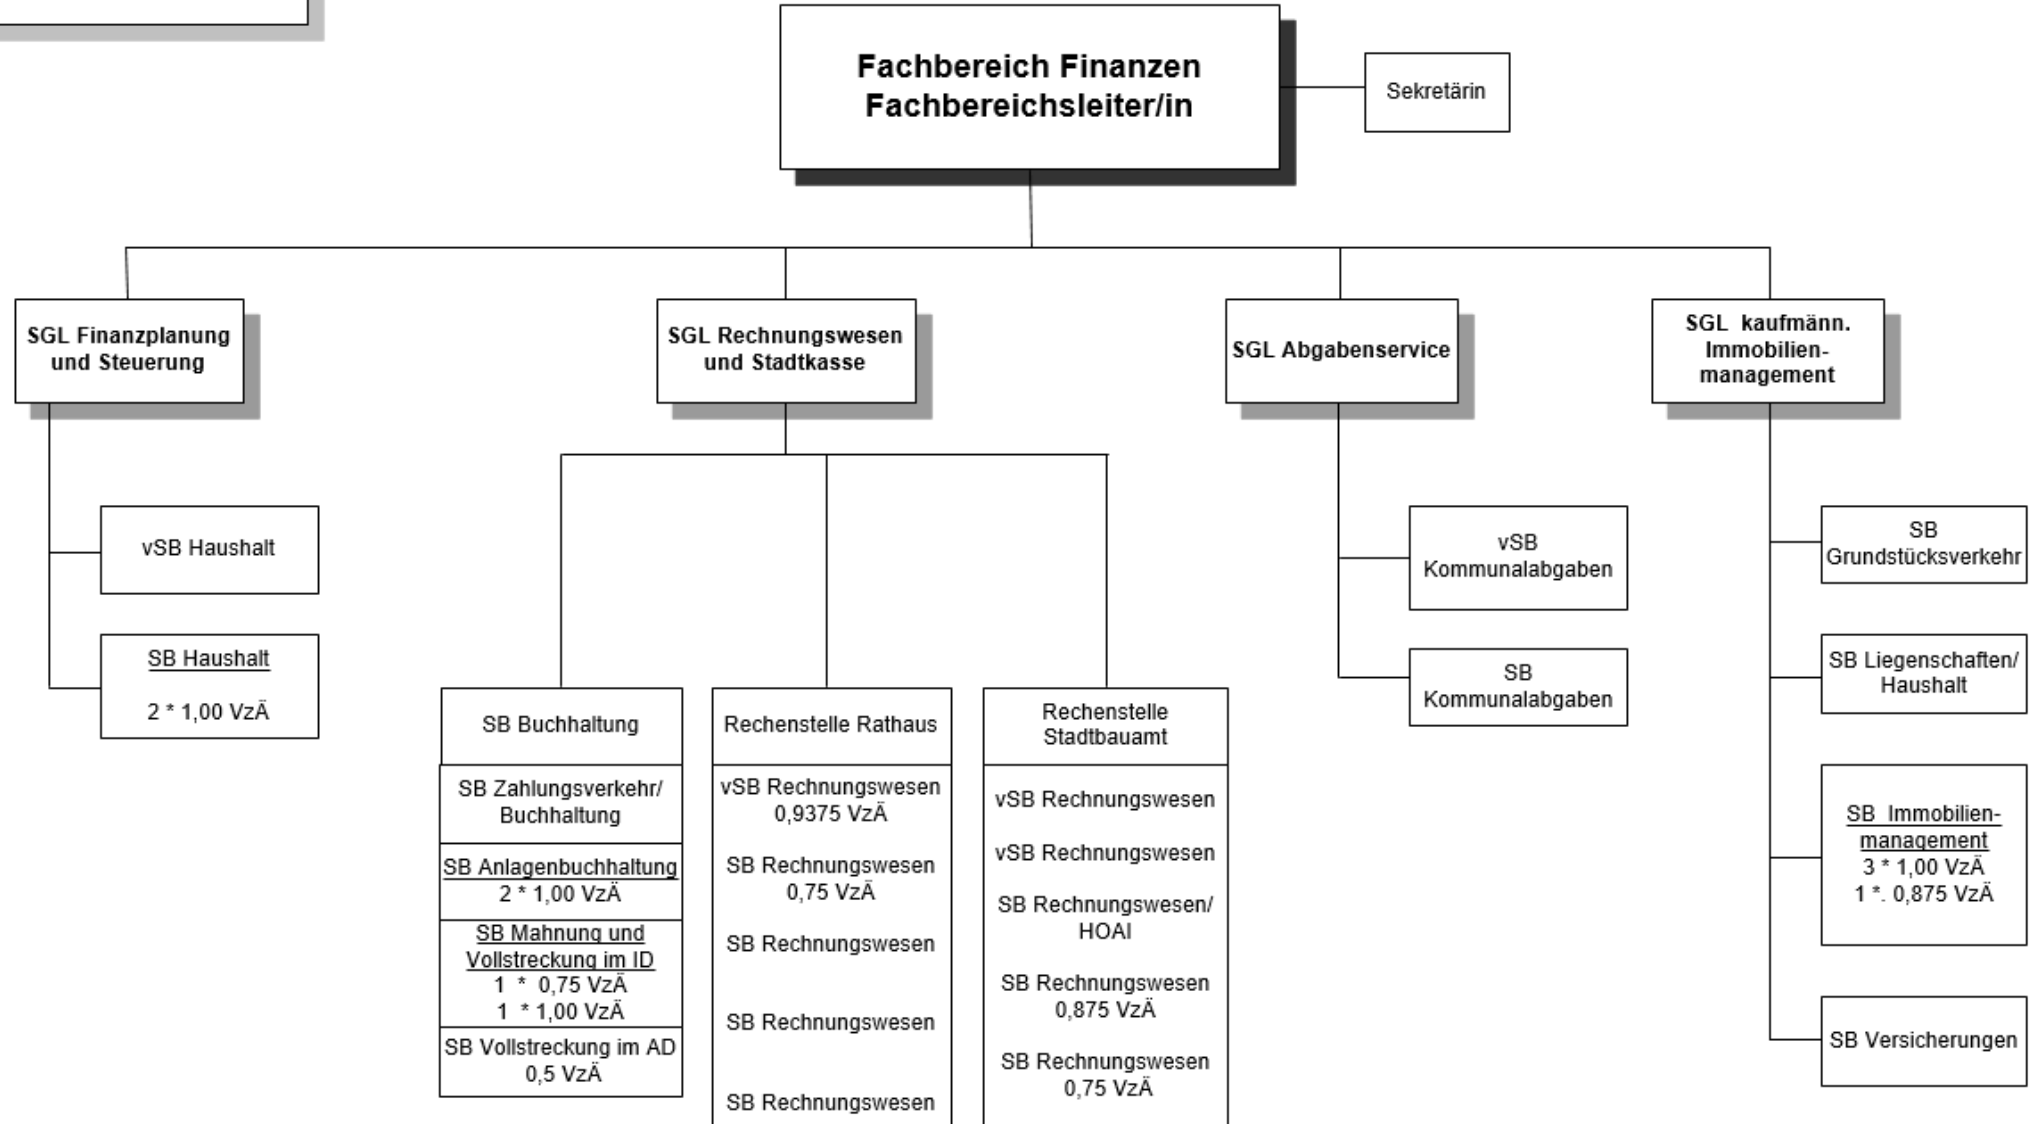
Fachbereich Finanzen
Fachbereichsleiter/in

Sekretärin

SGL Finanzplanung und Steuerung

vSB Haushalt

SB Haushalt

2 * 1,00 VzÄ

SGL Rechnungswesen und Stadtkasse

SB Buchhaltung

SB Zahlungsverkehr/ Buchhaltung

SB Anlagenbuchhaltung
2 * 1,00 VzÄ

SB Mahnung und Vollstreckung im ID
1 * 0,75 VzÄ
1 * 1,00 VzÄ

SB Vollstreckung im AD
0,5 VzÄ

Rechenstelle Rathaus

vSB Rechnungswesen
0,9375 VzÄ

SB Rechnungswesen
0,75 VzÄ

SB Rechnungswesen

SB Rechnungswesen

SB Rechnungswesen

Rechenstelle Stadtbauamt

vSB Rechnungswesen

vSB Rechnungswesen

SB Rechnungswesen/ HOAI

SB Rechnungswesen
0,875 VzÄ

SB Rechnungswesen
0,75 VzÄ

SGL Abgabenservice

vSB Kommunalabgaben

SB Kommunalabgaben

SGL kaufmänn. Immobilien-management

SB Grundstücksverkehr

SB Liegenschaften/ Haushalt

SB Immobilien-management
3 * 1,00 VzÄ
1 *. 0,875 VzÄ

SB Versicherungen